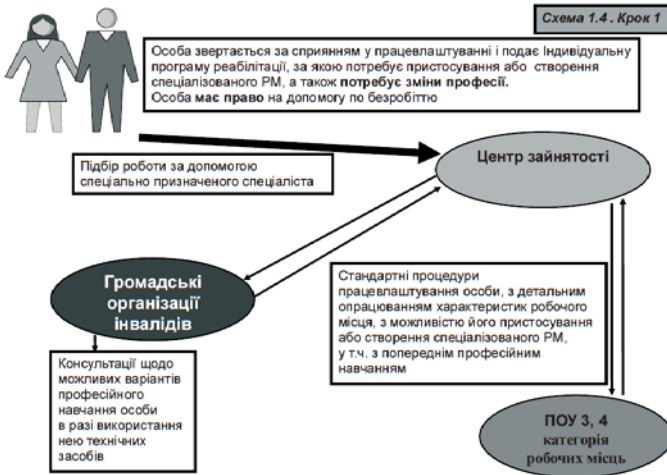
Схема 1.4. Крок 1

Особа звертається за сприянням у працевлаштуванні і подає Індивідуальну програму реабілітації, за якою потребує пристосування або створення спеціалізованого РМ, а також потребує зміни професії. Особа має право на допомогу по безробіттю

Підбір роботи за допомогою спеціально призначеного спеціаліста

Центр зайнятості

Громадські організації інвалідів

Стандартні процедури працевлаштування особи, з детальним опрацюванням характеристик робочого місця, з можливістю його пристосування або створення спеціалізованого РМ, у т.ч. з попереднім професійним навчанням

Консультації щодо можливих варіантів професійного навчання особи в разі використання нею технічних засобів

ПОУ 3, 4 категорія робочих місць